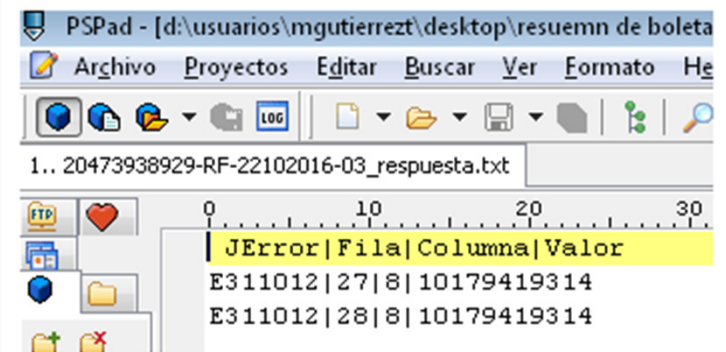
PSPad - [d:\usuarios\mgutierrezt\desktop\resuemn de boleta

Archivo Proyectos Editar Buscar Ver Formato He

LOG

1.. 20473938929-RF-22102016-03_respuesta.txt

FTP

0 10 20 30

JError|Fila|Columna|Valor
E311012|27|8|10179419314
E311012|28|8|10179419314